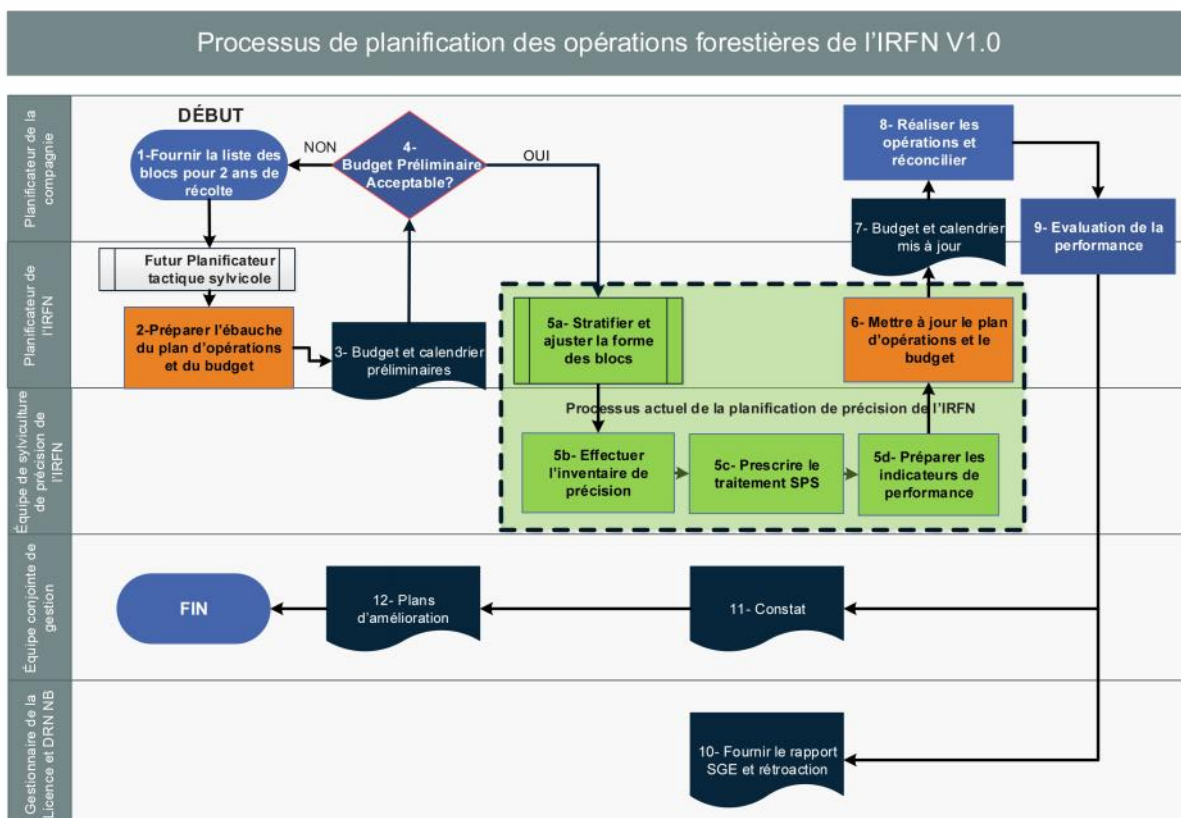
Processus de planification des opérations forestières de l'IRFN V1.0

Planificateur de la compagnie

DÉBUT

1-Fournir la liste des blocs pour 2 ans de récolte

NON

4- Budget Préliminaire Acceptable?

OUI

8- Réaliser les opérations et réconcilier

9- Evaluation de la performance

7- Budget et calendrier mis à jour

Planificateur de l'IRFN

Futur Planificateur tactique sylvicole

2-Préparer l'ébauche du plan d'opérations et du budget

3- Budget et calendrier préliminaires

5a- Stratifier et ajuster la forme des blocs

6- Mettre à jour le plan d'opérations et le budget

Équipe de sylviculture de précision de l'IRFN

Processus actuel de la planification de précision de l'IRFN

5b- Effectuer l'inventaire de précision

5c- Prescrire le traitement SPS

5d- Préparer les indicateurs de performance

Équipe conjointe de gestion

FIN

12- Plans d'amélioration

11- Constat

Gestionnaire de la Licence et DRN NB

10- Fournir le rapport SGE et rétroaction